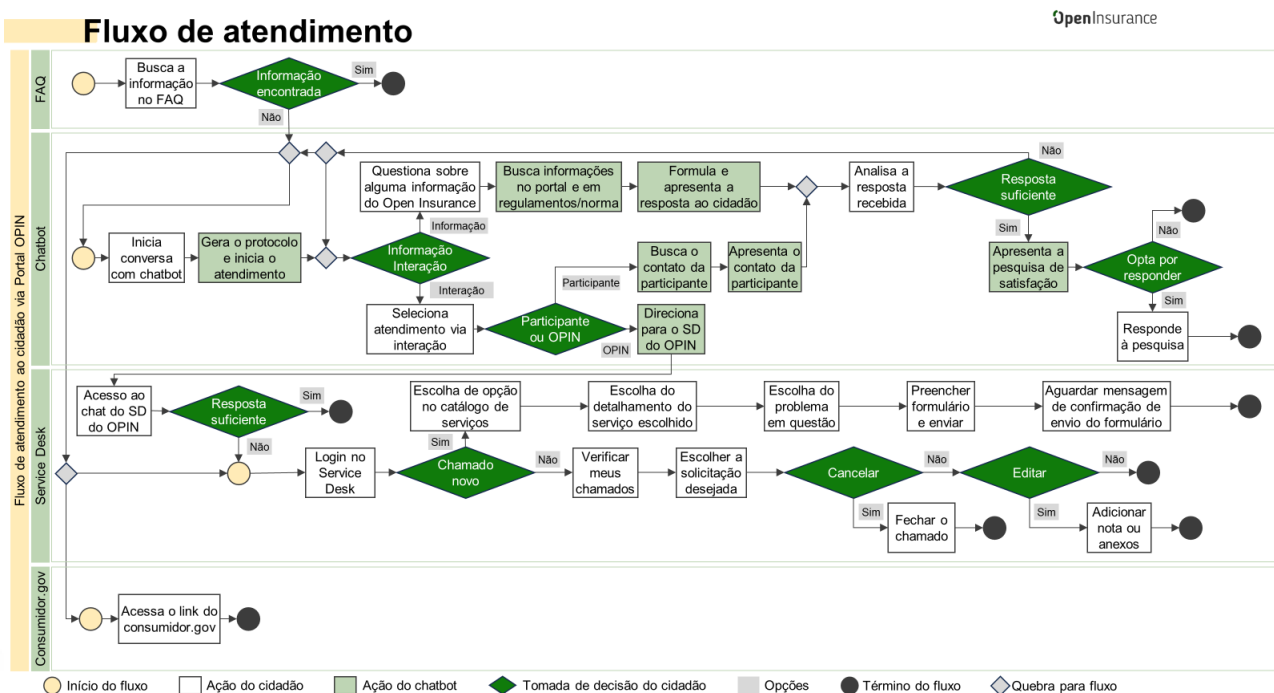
Fluxo de atendimento

OpenInsurance

Fluxo de atendimento ao cidadão via Portal OPIN

FAQ

Busca a informação no FAQ

Informação encontrada

Sim

Não

Chatbot

Inicia conversa com chatbot

Gera o protocolo e inicia o atendimento

Informação Interação

Informação

Interação

Questiona sobre alguma informação do Open Insurance

Busca informações no portal e em regulamentos/norma

Formula e apresenta a resposta ao cidadão

Analisa a resposta recebida

Resposta suficiente

Não

Sim

Apresenta a pesquisa de satisfação

Opta por responder

Não

Sim

Responde à pesquisa

Seleciona atendimento via interação

Participante ou OPIN

Participante

OPIN

Busca o contato da participante

Apresenta o contato da participante

Direciona para o SD do OPIN

Service Desk

Acesso ao chat do SD do OPIN

Resposta suficiente

Sim

Não

Login no Service Desk

Chamado novo

Sim

Não

Escolha de opção no catálogo de serviços

Escolha do detalhamento do serviço escolhido

Escolha do problema em questão

Preencher formulário e enviar

Aguardar mensagem de confirmação de envio do formulário

Verificar meus chamados

Escolher a solicitação desejada

Cancelar

Não

Sim

Fechar o chamado

Editar

Não

Sim

Adicionar nota ou anexos

Consumidor.gov

Acessa o link do consumidor.gov

Início do fluxo

Ação do cidadão

Ação do chatbot

Tomada de decisão do cidadão

Opções

Término do fluxo

Quebra para fluxo